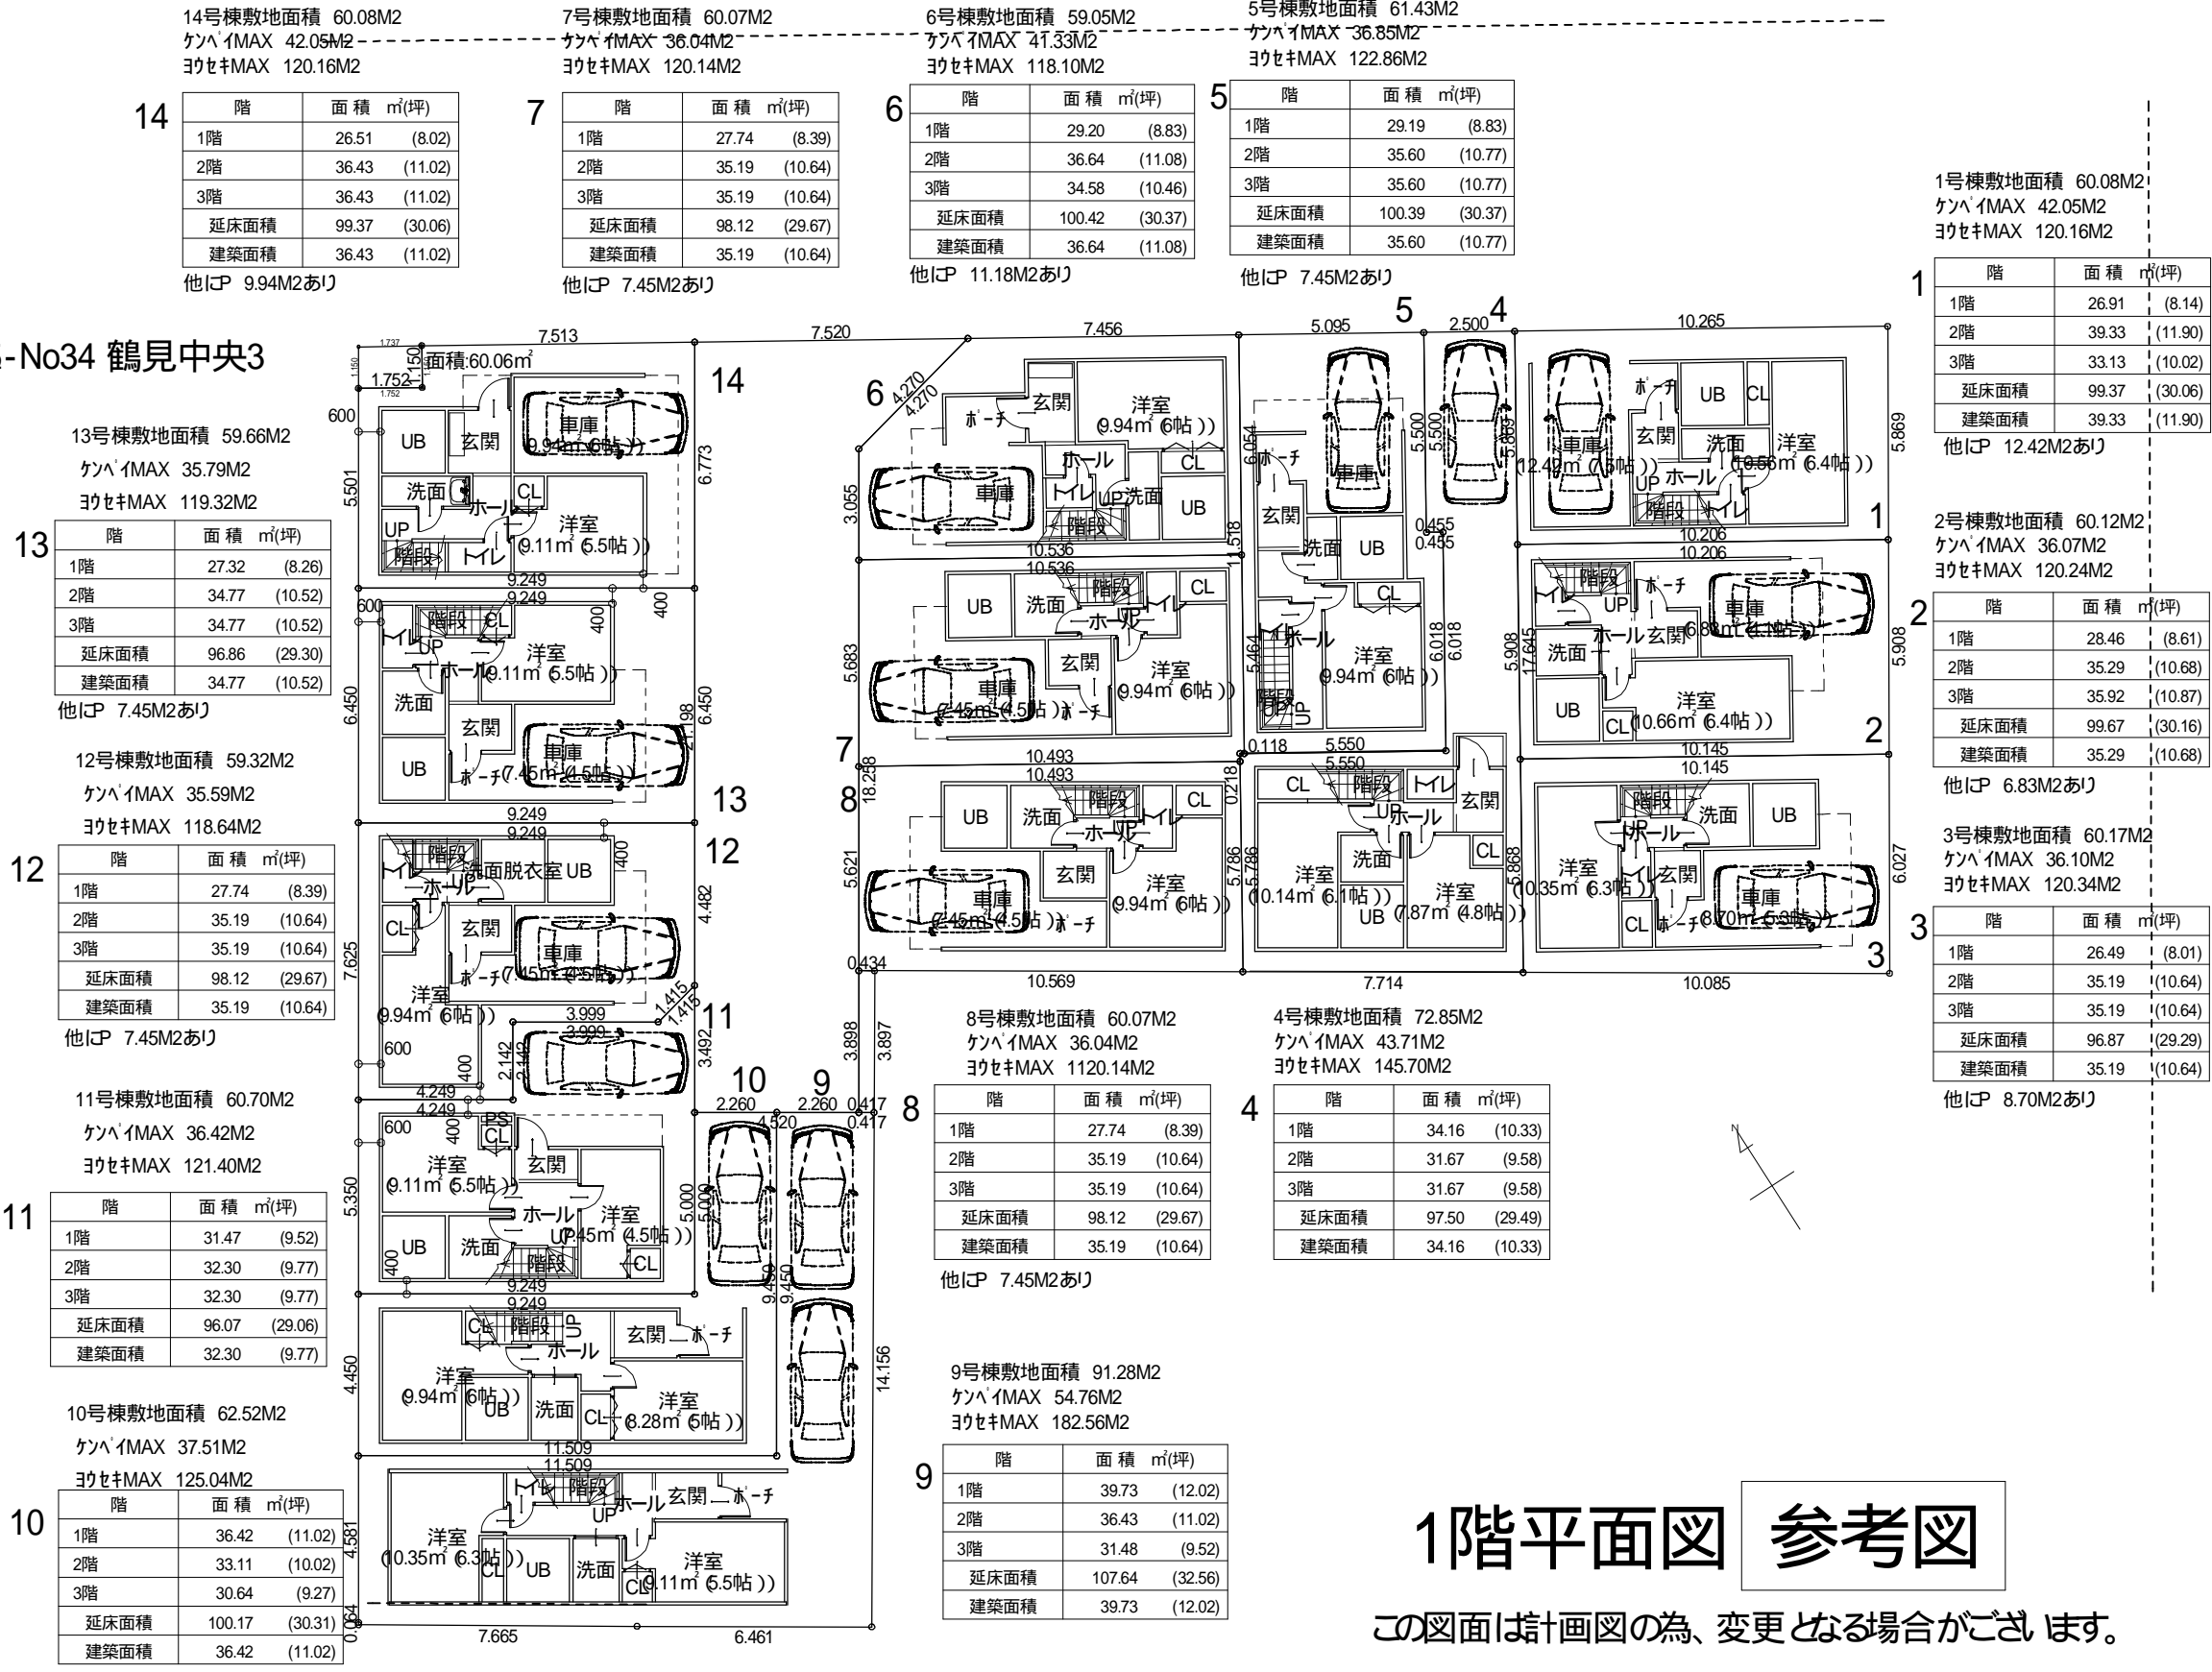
14号棟敷地面積 60.08M2
ｹﾝﾍﾟｲMAX 42.05M2
ﾖｳｾｷMAX 120.16M2

14

| 階 | 面積 ㎡(坪) | |
|---|---|---|
| 1階 | 26.51 | (8.02) |
| 2階 | 36.43 | (11.02) |
| 3階 | 36.43 | (11.02) |
| 延床面積 | 99.37 | (30.06) |
| 建築面積 | 36.43 | (11.02) |

他にP 9.94M2あり

7号棟敷地面積 60.07M2
ｹﾝﾍﾟｲMAX 36.04M2
ﾖｳｾｷMAX 120.14M2

7

| 階 | 面積 ㎡(坪) | |
|---|---|---|
| 1階 | 27.74 | (8.39) |
| 2階 | 35.19 | (10.64) |
| 3階 | 35.19 | (10.64) |
| 延床面積 | 98.12 | (29.67) |
| 建築面積 | 35.19 | (10.64) |

他にP 7.45M2あり

6号棟敷地面積 59.05M2
ｹﾝﾍﾟｲMAX 41.33M2
ﾖｳｾｷMAX 118.10M2

6

| 階 | 面積 ㎡(坪) | |
|---|---|---|
| 1階 | 29.20 | (8.83) |
| 2階 | 36.64 | (11.08) |
| 3階 | 34.58 | (10.46) |
| 延床面積 | 100.42 | (30.37) |
| 建築面積 | 36.64 | (11.08) |

他にP 11.18M2あり

5号棟敷地面積 61.43M2
ｹﾝﾍﾟｲMAX 36.85M2
ﾖｳｾｷMAX 122.86M2

5

| 階 | 面積 ㎡(坪) | |
|---|---|---|
| 1階 | 29.19 | (8.83) |
| 2階 | 35.60 | (10.77) |
| 3階 | 35.60 | (10.77) |
| 延床面積 | 100.39 | (30.37) |
| 建築面積 | 35.60 | (10.77) |

他にP 7.45M2あり

1号棟敷地面積 60.08M2
ｹﾝﾍﾟｲMAX 42.05M2
ﾖｳｾｷMAX 120.16M2

1

| 階 | 面積 ㎡(坪) | |
|---|---|---|
| 1階 | 26.91 | (8.14) |
| 2階 | 39.33 | (11.90) |
| 3階 | 33.13 | (10.02) |
| 延床面積 | 99.37 | (30.06) |
| 建築面積 | 39.33 | (11.90) |

他にP 12.42M2あり

-No34 鶴見中央3

13号棟敷地面積 59.66M2
ｹﾝﾍﾟｲMAX 35.79M2
ﾖｳｾｷMAX 119.32M2

13

| 階 | 面積 ㎡(坪) | |
|---|---|---|
| 1階 | 27.32 | (8.26) |
| 2階 | 34.77 | (10.52) |
| 3階 | 34.77 | (10.52) |
| 延床面積 | 96.86 | (29.30) |
| 建築面積 | 34.77 | (10.52) |

他にP 7.45M2あり

12号棟敷地面積 59.32M2
ｹﾝﾍﾟｲMAX 35.59M2
ﾖｳｾｷMAX 118.64M2

12

| 階 | 面積 ㎡(坪) | |
|---|---|---|
| 1階 | 27.74 | (8.39) |
| 2階 | 35.19 | (10.64) |
| 3階 | 35.19 | (10.64) |
| 延床面積 | 98.12 | (29.67) |
| 建築面積 | 35.19 | (10.64) |

他にP 7.45M2あり

11号棟敷地面積 60.70M2
ｹﾝﾍﾟｲMAX 36.42M2
ﾖｳｾｷMAX 121.40M2

11

| 階 | 面積 ㎡(坪) | |
|---|---|---|
| 1階 | 31.47 | (9.52) |
| 2階 | 32.30 | (9.77) |
| 3階 | 32.30 | (9.77) |
| 延床面積 | 96.07 | (29.06) |
| 建築面積 | 32.30 | (9.77) |

10号棟敷地面積 62.52M2
ｹﾝﾍﾟｲMAX 37.51M2
ﾖｳｾｷMAX 125.04M2

10

| 階 | 面積 ㎡(坪) | |
|---|---|---|
| 1階 | 36.42 | (11.02) |
| 2階 | 33.11 | (10.02) |
| 3階 | 30.64 | (9.27) |
| 延床面積 | 100.17 | (30.31) |
| 建築面積 | 36.42 | (11.02) |

2号棟敷地面積 60.12M2
ｹﾝﾍﾟｲMAX 36.07M2
ﾖｳｾｷMAX 120.24M2

2

| 階 | 面積 ㎡(坪) | |
|---|---|---|
| 1階 | 28.46 | (8.61) |
| 2階 | 35.29 | (10.68) |
| 3階 | 35.92 | (10.87) |
| 延床面積 | 99.67 | (30.16) |
| 建築面積 | 35.29 | (10.68) |

他にP 6.83M2あり

3号棟敷地面積 60.17M2
ｹﾝﾍﾟｲMAX 36.10M2
ﾖｳｾｷMAX 120.34M2

3

| 階 | 面積 ㎡(坪) | |
|---|---|---|
| 1階 | 26.49 | (8.01) |
| 2階 | 35.19 | (10.64) |
| 3階 | 35.19 | (10.64) |
| 延床面積 | 96.87 | (29.29) |
| 建築面積 | 35.19 | (10.64) |

他にP 8.70M2あり

8号棟敷地面積 60.07M2
ｹﾝﾍﾟｲMAX 36.04M2
ﾖｳｾｷMAX 1120.14M2

8

| 階 | 面積 ㎡(坪) | |
|---|---|---|
| 1階 | 27.74 | (8.39) |
| 2階 | 35.19 | (10.64) |
| 3階 | 35.19 | (10.64) |
| 延床面積 | 98.12 | (29.67) |
| 建築面積 | 35.19 | (10.64) |

他にP 7.45M2あり

4号棟敷地面積 72.85M2
ｹﾝﾍﾟｲMAX 43.71M2
ﾖｳｾｷMAX 145.70M2

4

| 階 | 面積 ㎡(坪) | |
|---|---|---|
| 1階 | 34.16 | (10.33) |
| 2階 | 31.67 | (9.58) |
| 3階 | 31.67 | (9.58) |
| 延床面積 | 97.50 | (29.49) |
| 建築面積 | 34.16 | (10.33) |

9号棟敷地面積 91.28M2
ｹﾝﾍﾟｲMAX 54.76M2
ﾖｳｾｷMAX 182.56M2

9

| 階 | 面積 ㎡(坪) | |
|---|---|---|
| 1階 | 39.73 | (12.02) |
| 2階 | 36.43 | (11.02) |
| 3階 | 31.48 | (9.52) |
| 延床面積 | 107.64 | (32.56) |
| 建築面積 | 39.73 | (12.02) |

面積:60.06㎡ 7.513 7.520 7.456 5.095 2.500 10.265 1.752 600 150 14 6 4.270 5 4 1 2 3 7 8 9 10 11 12 13
UB 玄関 車庫 (9.94㎡ (6帖)) 洗面 CL ホール UP 階段 トイレ 洋室 (9.11㎡ (5.5帖)) ポーチ (7.45㎡ (4.5帖)) 洗面脱衣室 PS
洋室 (9.94㎡ (6帖)) (12.42㎡ (7.5帖)) (10.66㎡ (6.4帖)) (6.83㎡ (4.1帖)) (10.14㎡ (6.1帖)) (7.87㎡ (4.8帖)) (10.35㎡ (6.3帖)) (8.70㎡ (5.3帖)) (8.28㎡ (5帖))
5.501 6.773 3.055 5.683 5.621 6.450 7.625 5.350 4.450 4.581 9.249 4.249 3.999 11.509 10.536 10.493 10.569 7.714 10.085 10.206 10.145 5.550 6.054 5.500 5.869 5.908 6.018 6.027 5.786 5.868 3.898 3.897 2.260 4.520 5.000 9.450 14.156 7.665 6.461 0.434 0.417 0.118 0.455 0.218 1.518 18.258 17.645 5.464 4.482 3.492 2.142 1.415 1.198 400

1階平面図 参考図
この図面は計画図の為、変更となる場合がございます。